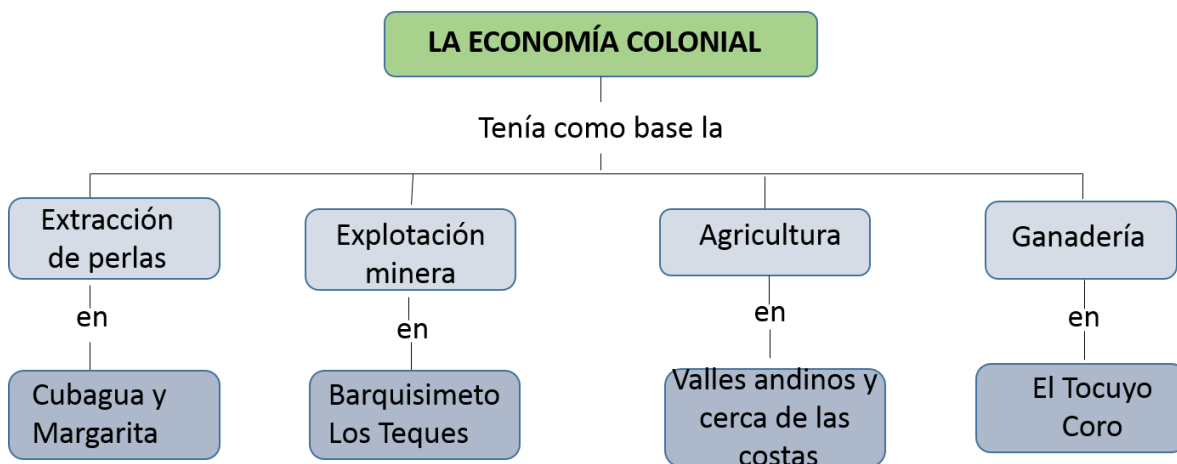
LA ECONOMÍA COLONIAL

Tenía como base la

Extracción de perlas

en

Cubagua y Margarita

Explotación minera

en

Barquisimeto Los Teques

Agricultura

en

Valles andinos y cerca de las costas

Ganadería

en

El Tocuyo Coro